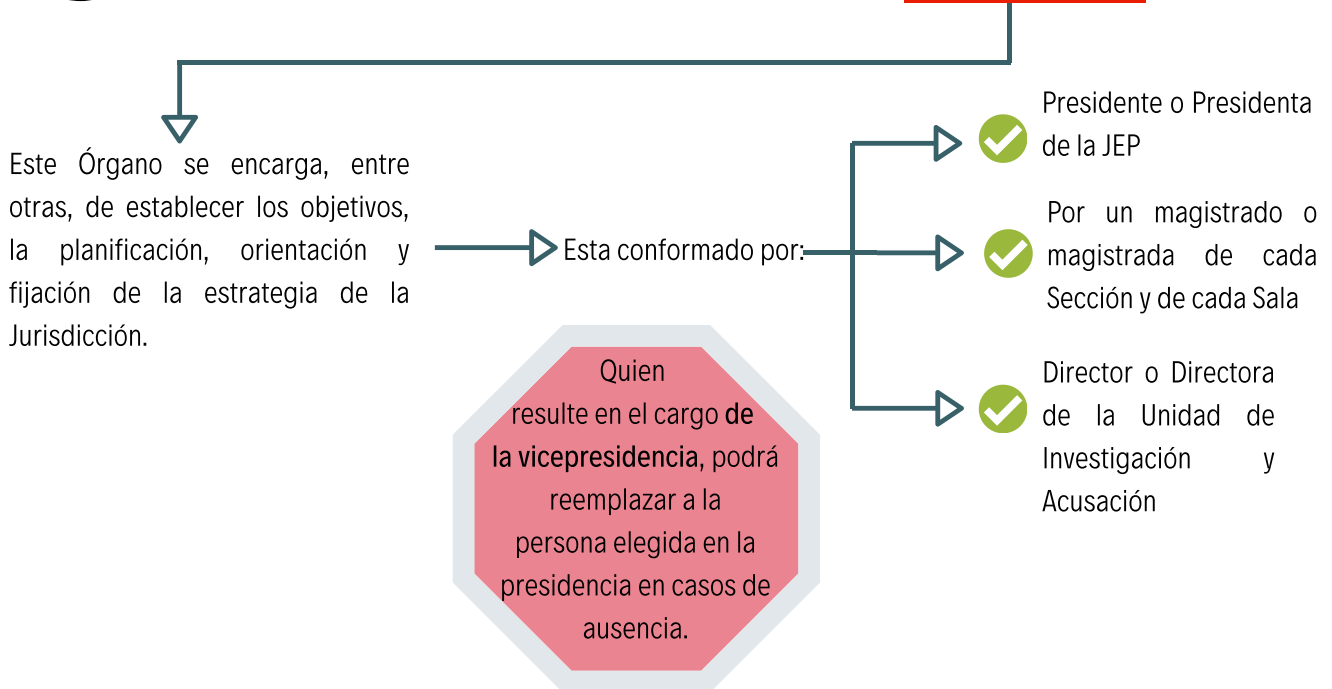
Este Órgano se encarga, entre otras, de establecer los objetivos, la planificación, orientación y fijación de la estrategia de la Jurisdicción.

Esta conformado por:

Presidente o Presidenta de la JEP

Por un magistrado o magistrada de cada Sección y de cada Sala

Director o Directora de la Unidad de Investigación y Acusación

Quien resulte en el cargo de la vicepresidencia, podrá reemplazar a la persona elegida en la presidencia en casos de ausencia.